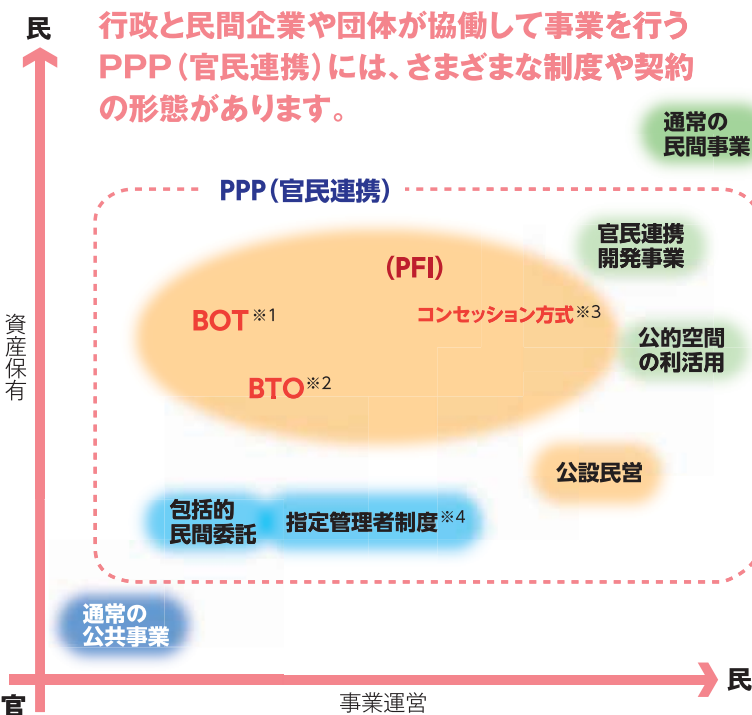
民

行政と民間企業や団体が協働して事業を行うPPP（官民連携）には、さまざまな制度や契約の形態があります。

通常の民間事業

PPP（官民連携）

官民連携開発事業

(PFI)

BOT※1

コンセッション方式※3

公的空間の利活用

BTO※2

公設民営

包括的民間委託

指定管理者制度※4

通常の公共事業

資産保有

官

事業運営

民